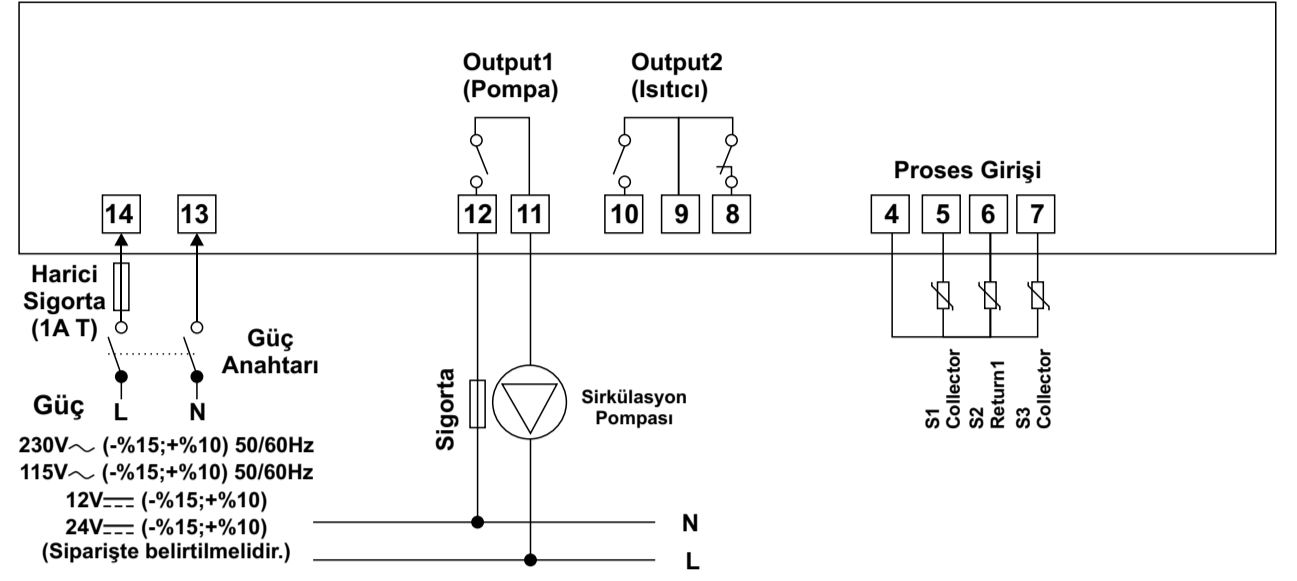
Output1
(Pompa)

Output2
(Isıtıcı)

Proses Girişi

14
13
12
11
10
9
8
4
5
6
7

Harici
Sigorta
(1A T)

Güç
Anahtarı

Güç
L
N

230V～ (-%15;+%10) 50/60Hz
115V～ (-%15;+%10) 50/60Hz
12V⎓ (-%15;+%10)
24V⎓ (-%15;+%10)
(Siparişte belirtilmelidir.)

Sigorta

Sirkülasyon
Pompası

S1
Collector
S2
Return1
S3
Collector

N
L